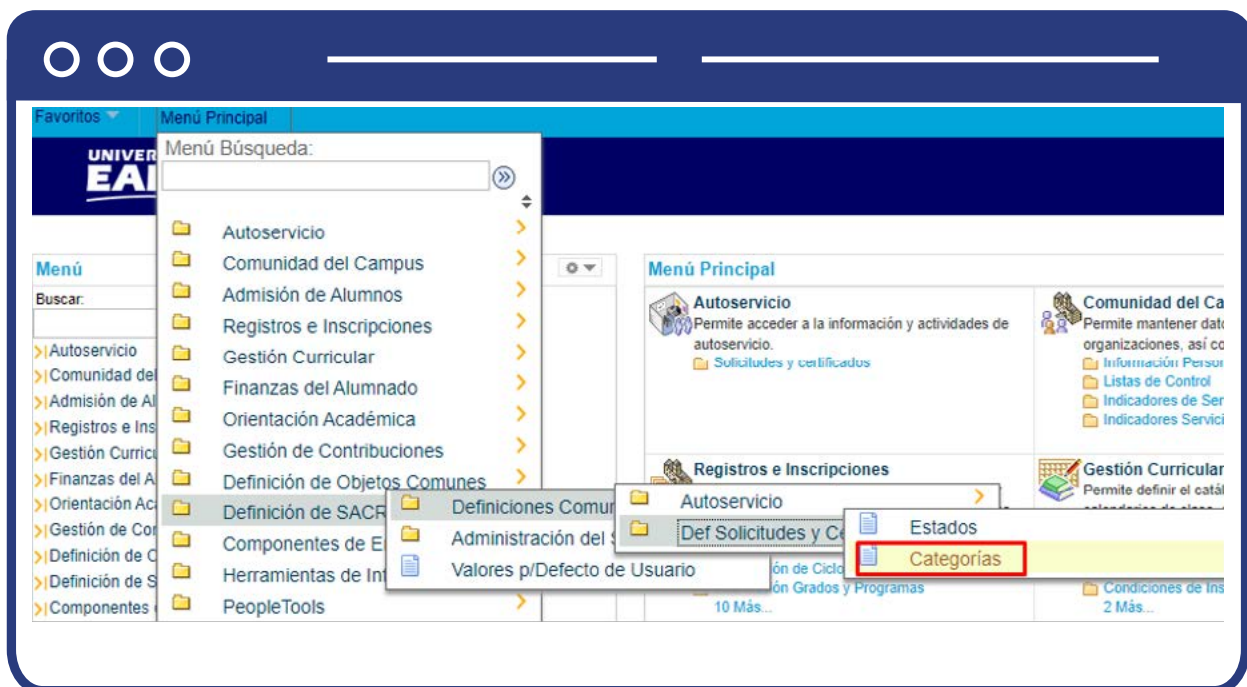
Favoritos
Menú Principal

UNIVER
EA

Menú Búsqueda:

Autoservicio
Comunidad del Campus
Admisión de Alumnos
Registros e Inscripciones
Gestión Curricular
Finanzas del Alumnado
Orientación Académica
Gestión de Contribuciones
Definición de Objetos Comunes
Definición de SACR
Componentes de E
Herramientas de In
PeopleTools

Definiciones Comun
Administración del
Valores p/Defecto de Usuario

Autoservicio
Def Solicitudes y C

Estados
Categorías

Menú
Buscar:
Autoservicio
Comunidad del
Admisión de Al
Registros e Ins
Gestión Curric
Finanzas del A
Orientación Ac
Gestión de Co
Definición de O
Definición de S
Componentes

Menú Principal
Autoservicio
Permite acceder a la información y actividades de autoservicio.
Solicitudes y certificados

Comunidad del Ca
Permite mantener dat
organizaciones, así c
Información Perso
Listas de Control
Indicadores de Ser
Indicadores Servic

Registros e Inscripciones
Gestión Curricular
Permite definir el catál

n de Ciclo
ón Grados y Programas
10 Más...

Condiciones de Ins
2 Más...